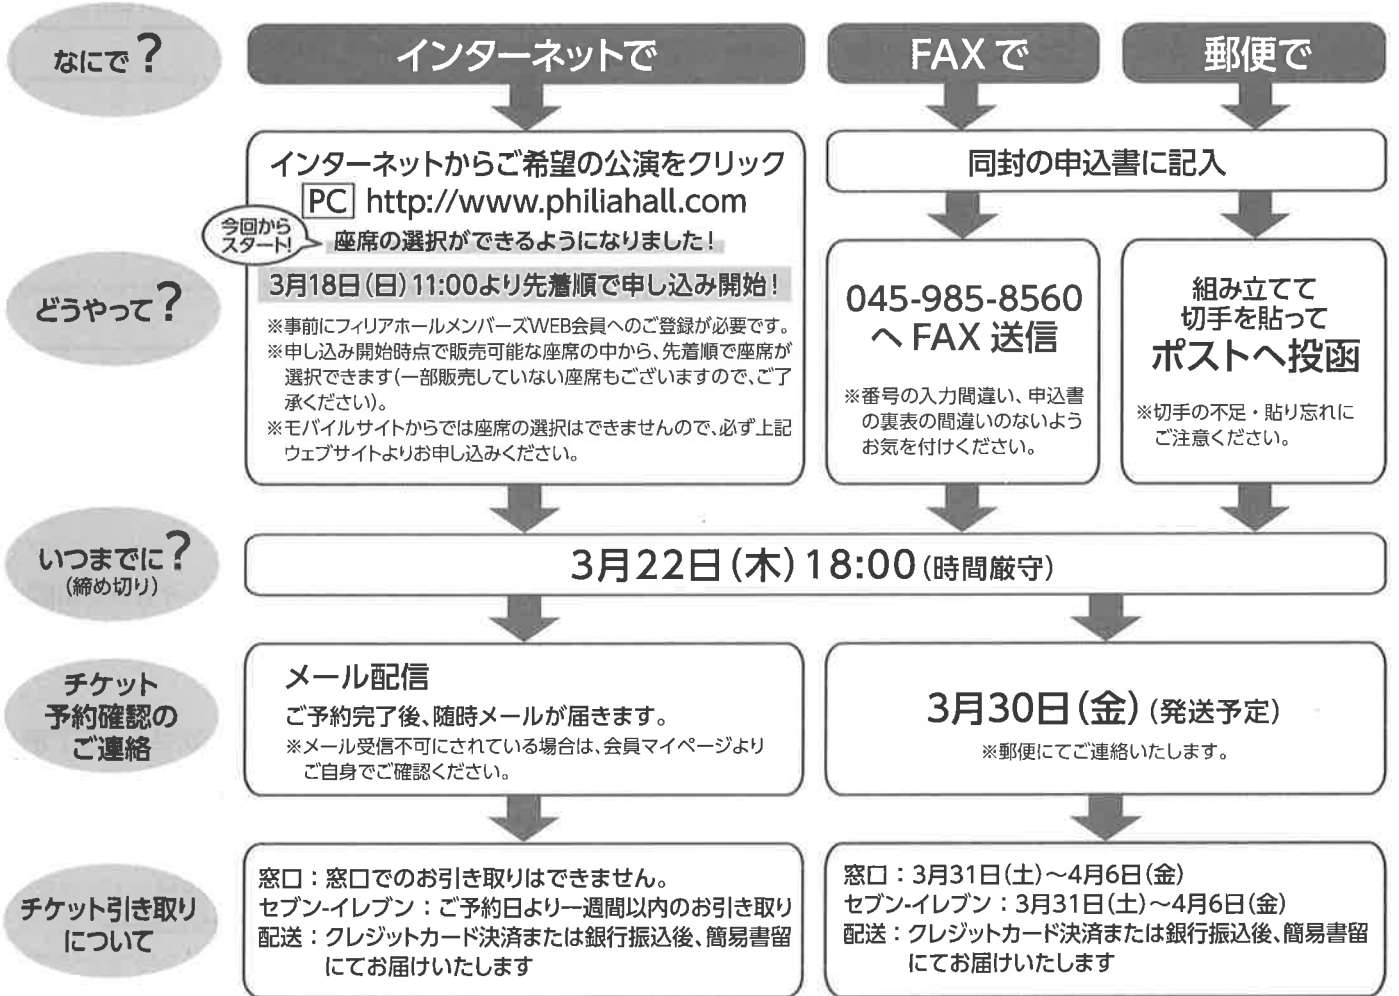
なにで？

インターネットで

FAXで

郵便で

どうやって？

インターネットからご希望の公演をクリック
PC http://www.philiahall.com
今回からスタート！ 座席の選択ができるようになりました！
3月18日(日)11:00より先着順で申し込み開始！
※事前にフィリアホールメンバーズWEB会員へのご登録が必要です。
※申し込み開始時点で販売可能な座席の中から、先着順で座席が選択できます(一部販売していない座席もございますので、ご了承ください)。
※モバイルサイトからでは座席の選択はできませんので、必ず上記ウェブサイトよりお申し込みください。

同封の申込書に記入

045-985-8560
へFAX送信
※番号の入力間違い、申込書の裏表の間違いのないようお気を付けください。

組み立てて
切手を貼って
ポストへ投函
※切手の不足・貼り忘れにご注意ください。

いつまでに？
(締め切り)

3月22日(木)18:00(時間厳守)

チケット
予約確認の
ご連絡

メール配信
ご予約完了後、随時メールが届きます。
※メール受信不可にされている場合は、会員マイページよりご自身でご確認ください。

3月30日(金)(発送予定)
※郵便にてご連絡いたします。

チケット引き取り
について

窓口：窓口でのお引き取りはできません。
セブン-イレブン：ご予約日より一週間以内のお引き取り
配送：クレジットカード決済または銀行振込後、簡易書留にてお届けいたします

窓口：3月31日(土)～4月6日(金)
セブン-イレブン：3月31日(土)～4月6日(金)
配送：クレジットカード決済または銀行振込後、簡易書留にてお届けいたします